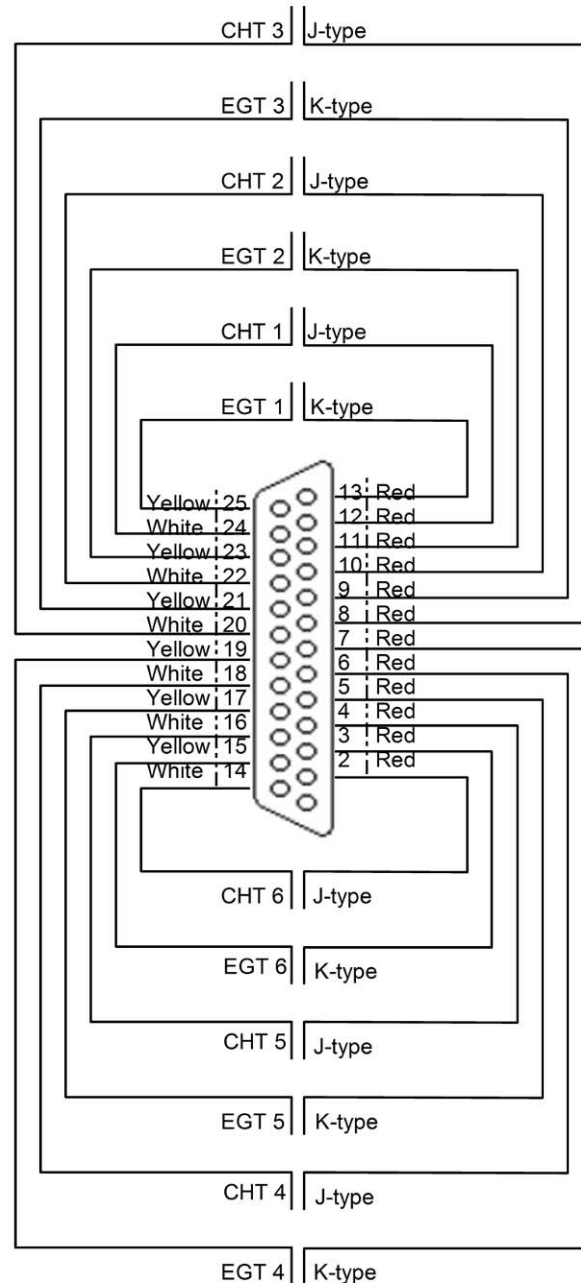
CHT 3 J-type

EGT 3 K-type

CHT 2 J-type

EGT 2 K-type

CHT 1 J-type

EGT 1 K-type

Yellow 25
White 24
Yellow 23
White 22
Yellow 21
White 20
Yellow 19
White 18
Yellow 17
White 16
Yellow 15
White 14

13 Red
12 Red
11 Red
10 Red
9 Red
8 Red
7 Red
6 Red
5 Red
4 Red
3 Red
2 Red

CHT 6 J-type

EGT 6 K-type

CHT 5 J-type

EGT 5 K-type

CHT 4 J-type

EGT 4 K-type